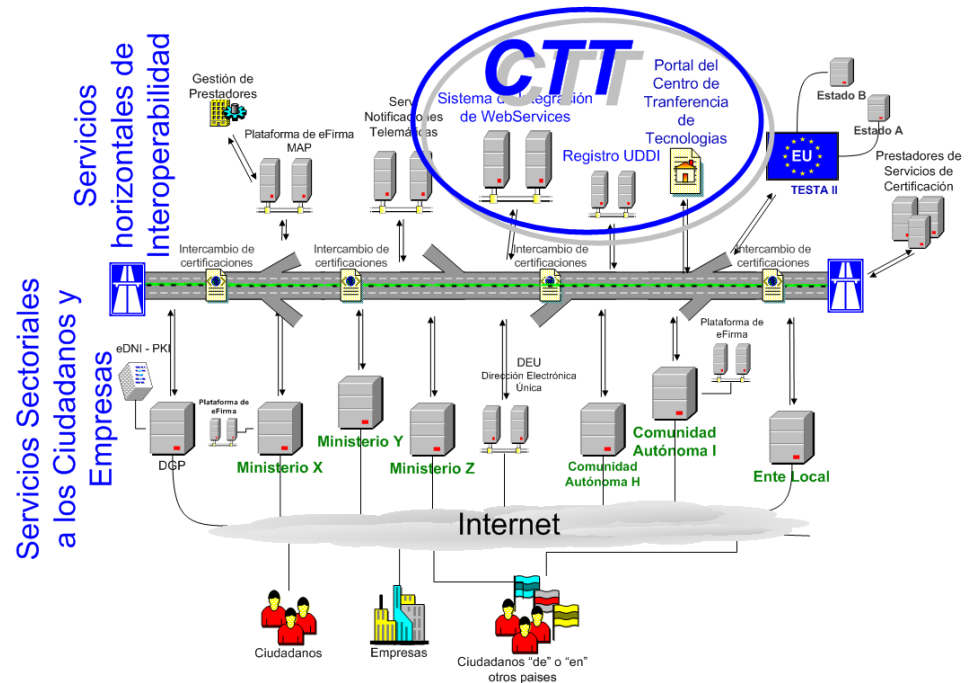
Servicios horizontales de Interoperabilidad

Servicios Sectoriales a los Ciudadanos y Empresas

CTT

Gestión de Prestadores

Plataforma de eFirma MAP

Serv Notificaciones Telemáticas

Sistema de Integración de WebServices

Portal del Centro de Tranferencia de Tecnologias

Registro UDDI

Estado B

Estado A

EU

TESTA II

Prestadores de Servicios de Certificación

Intercambio de certificaciones

Intercambio de certificaciones

Intercambio de certificaciones

Intercambio de certificaciones

eDNI - PKI

Plataforma de eFirma

DGP

Ministerio X

Ministerio Y

Ministerio Z

DEU
Dirección Electrónica Única

Plataforma de eFirma

Comunidad Autónoma H

Comunidad Autónoma I

Ente Local

Internet

Ciudadanos

Empresas

Ciudadanos “de” o “en” otros paises